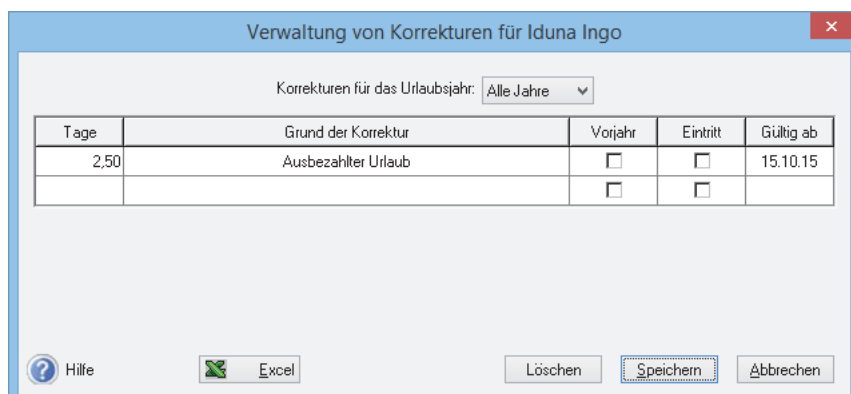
Verwaltung von Korrekturen für Iduna Ingo

Korrekturen für das Urlaubsjahr: Alle Jahre

| Tage | Grund der Korrektur | Vorjahr | Eintritt | Gültig ab |
|---|---|---|---|---|
| 2,50 | Ausbezahlter Urlaub | ☐ | ☐ | 15.10.15 |
| | | ☐ | ☐ | |

Hilfe Excel Löschen Speichern Abbrechen